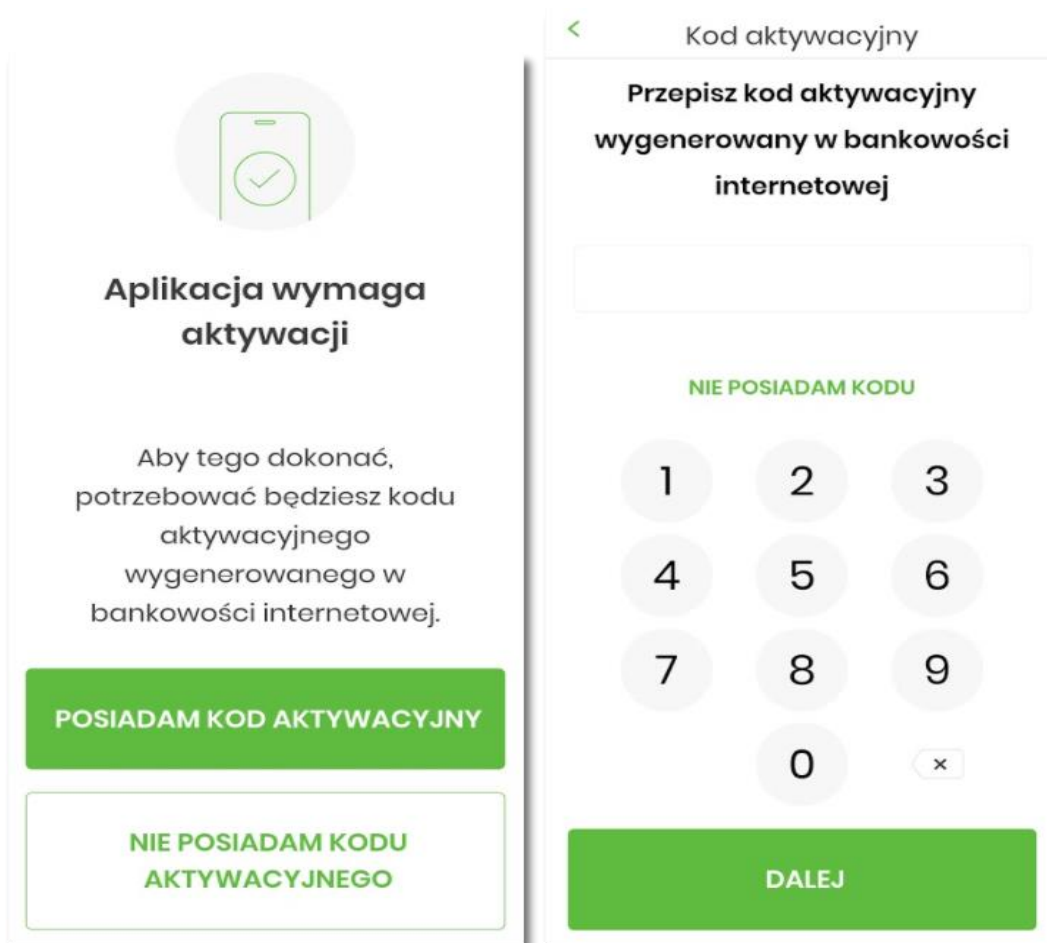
Aplikacja wymaga aktywacji

Aby tego dokonać, potrzebować będziesz kodu aktywacyjnego wygenerowanego w bankowości internetowej.

POSIADAM KOD AKTYWACYJNY

NIE POSIADAM KODU AKTYWACYJNEGO

<

Kod aktywacyjny

Przepisz kod aktywacyjny wygenerowany w bankowości internetowej

NIE POSIADAM KODU

1 2 3
4 5 6
7 8 9
0 ×

DALEJ